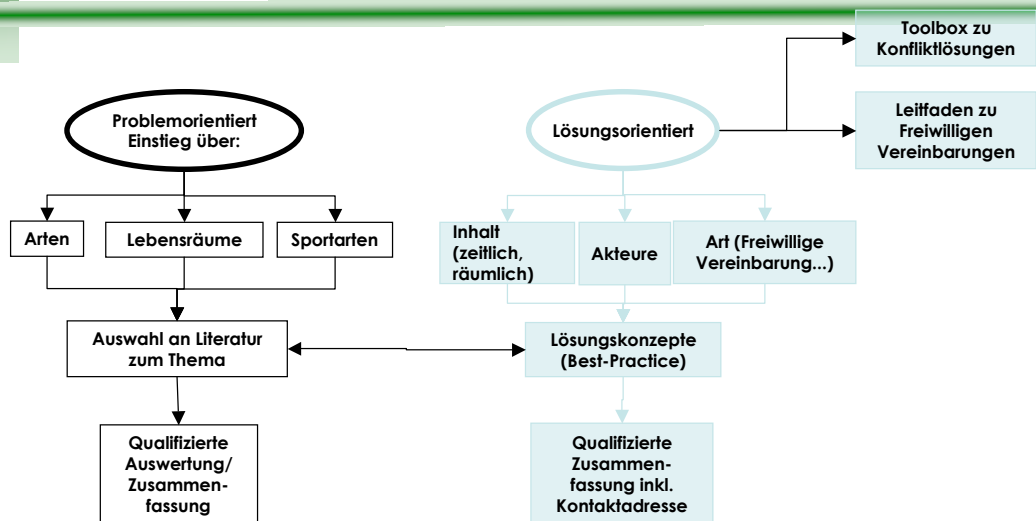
Toolbox zu Konfliktlösungen

Leitfaden zu Freiwilligen Vereinbarungen

Problemorientiert Einstieg über:

Lösungsorientiert

Arten

Lebensräume

Sportarten

Inhalt (zeitlich, räumlich)

Akteure

Art (Freiwillige Vereinbarung...)

Auswahl an Literatur zum Thema

Lösungskonzepte (Best-Practice)

Qualifizierte Auswertung/ Zusammenfassung

Qualifizierte Zusammenfassung inkl. Kontaktadresse